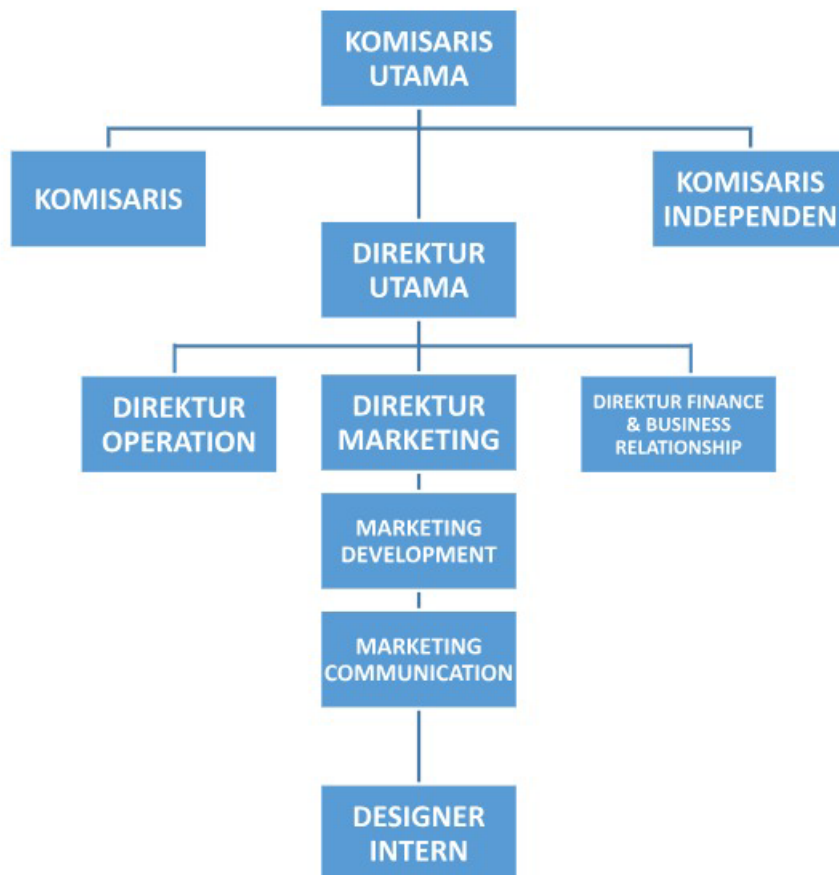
KOMISARIS UTAMA

KOMISARIS

KOMISARIS INDEPENDEN

DIREKTUR UTAMA

DIREKTUR OPERATION

DIREKTUR MARKETING

DIREKTUR FINANCE & BUSINESS RELATIONSHIP

MARKETING DEVELOPMENT

MARKETING COMMUNICATION

DESIGNER INTERN